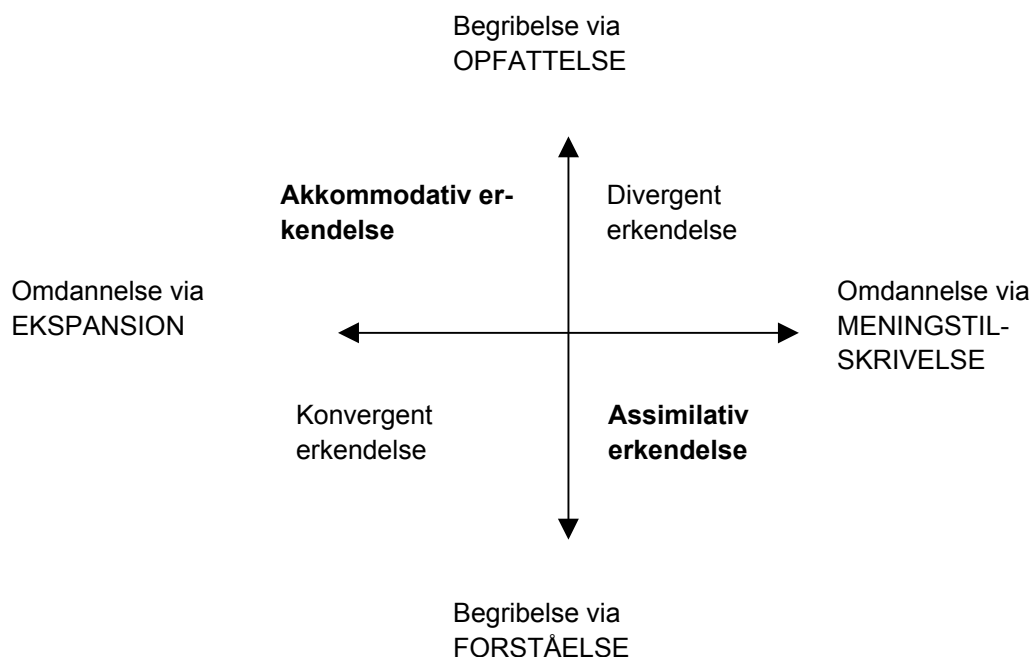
Begribelse via OPFATTELSE

Akkommodativ erkendelse

Divergent erkendelse

Omdannelse via EKSPANSION

Omdannelse via MENINGSTILSKRIVELSE

Konvergent erkendelse

Assimilativ erkendelse

Begribelse via FORSTÅELSE